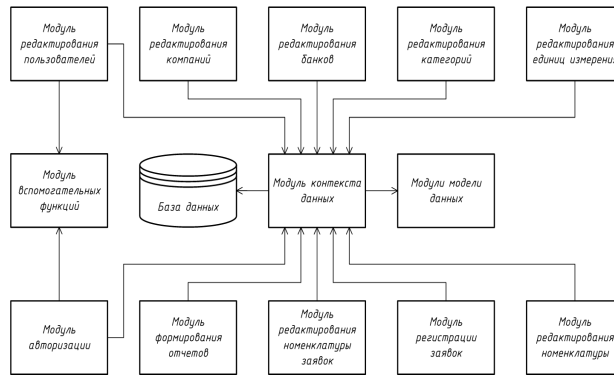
Модуль редактирования пользователей

Модуль редактирования компаний

Модуль редактирования банков

Модуль редактирования категорий

Модуль редактирования единиц измерения

Модуль вспомогательных функций

База данных

Модуль контекста данных

Модули модели данных

Модуль авторизации

Модуль формирования отчетов

Модуль редактирования номенклатуры заявок

Модуль регистрации заявок

Модуль редактирования номенклатуры